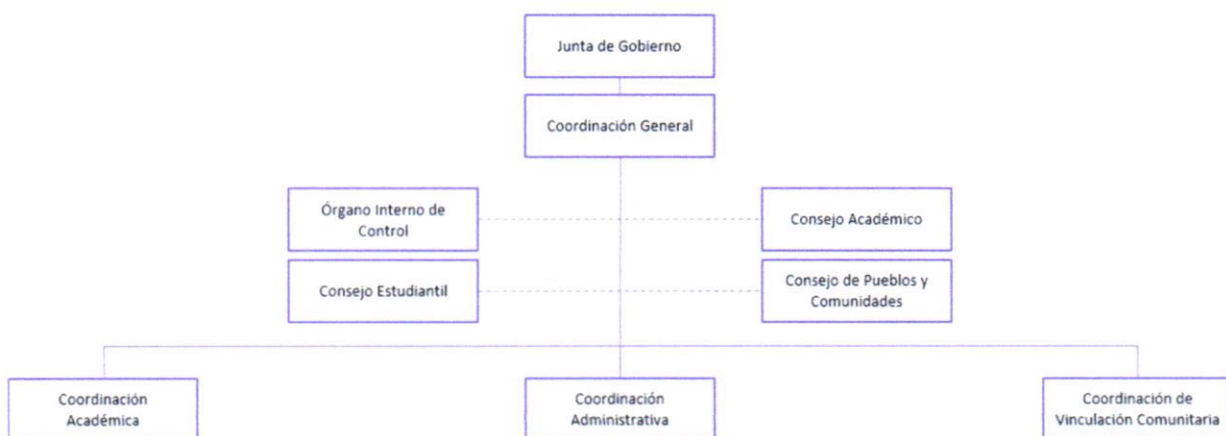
Junta de Gobierno

Coordinación General

Órgano Interno de Control

Consejo Académico

Consejo Estudiantil

Consejo de Pueblos y Comunidades

Coordinación Académica

Coordinación Administrativa

Coordinación de Vinculación Comunitaria